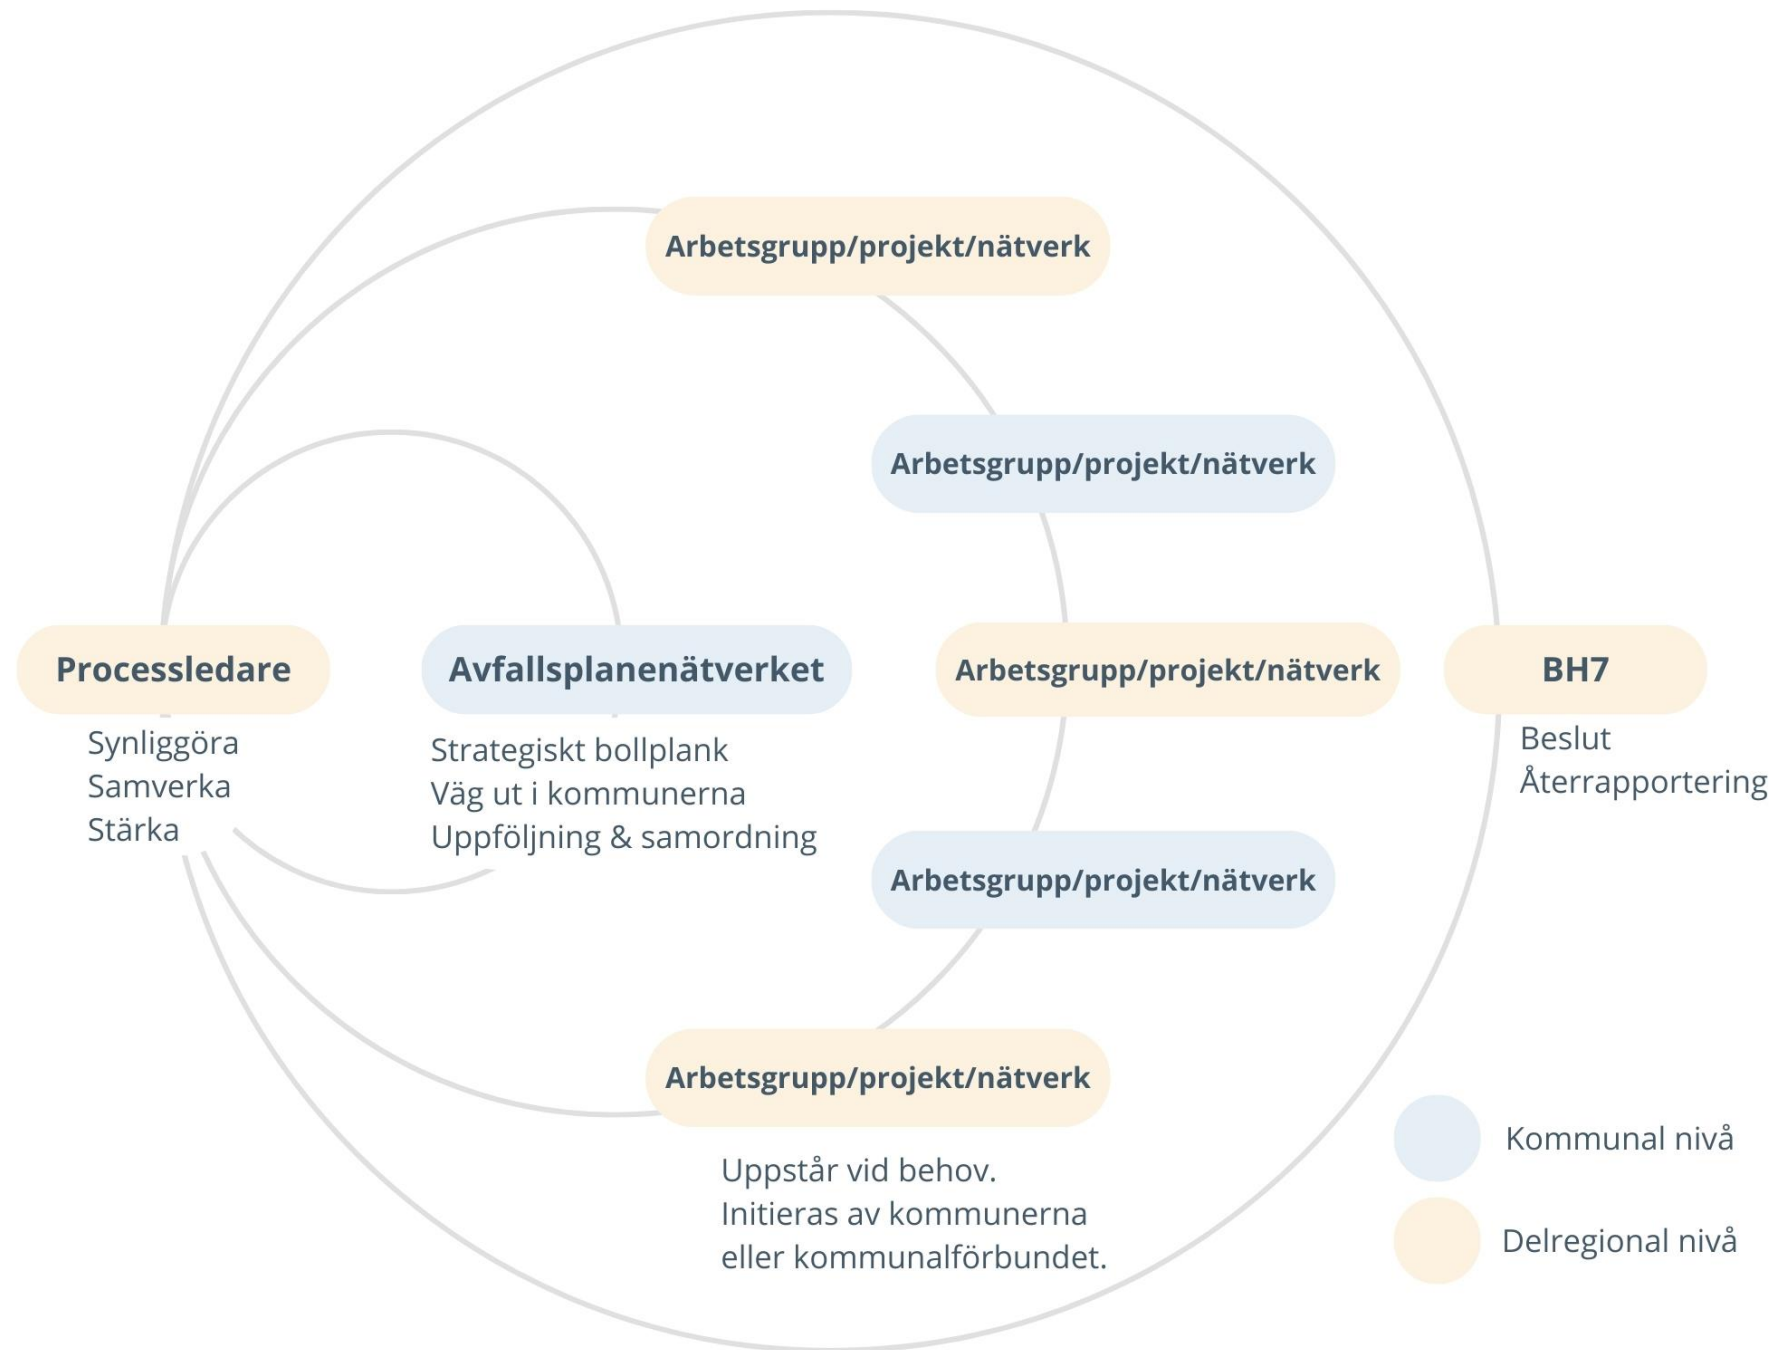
Arbetsgrupp/projekt/nätverk

Arbetsgrupp/projekt/nätverk

Processledare

Synliggöra
Samverka
Stärka

Avfallsplanenätverket

Strategiskt bollplank
Väg ut i kommunerna
Uppföljning & samordning

Arbetsgrupp/projekt/nätverk

BH7

Beslut
Återrapportering

Arbetsgrupp/projekt/nätverk

Arbetsgrupp/projekt/nätverk

Uppstår vid behov.
Initieras av kommunerna
eller kommunalförbundet.

Kommunal nivå

Delregional nivå